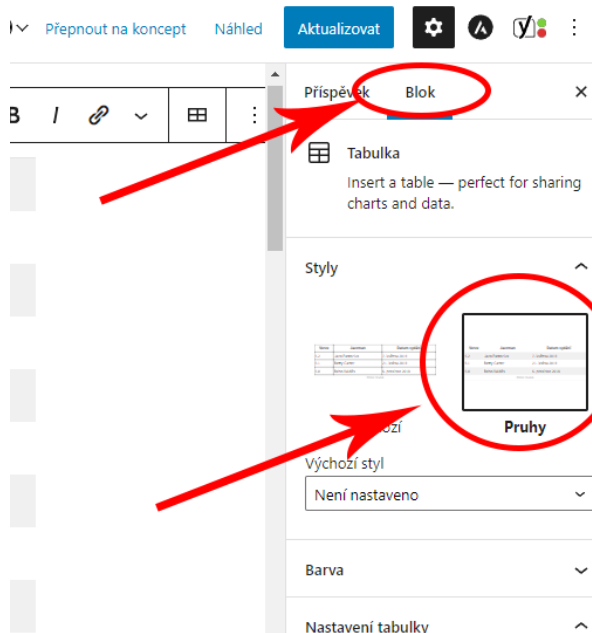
Přepnout na koncept Náhled Aktualizovat

B I

Příspěvek Blok ×

Tabulka

Insert a table — perfect for sharing charts and data.

Styly

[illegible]ozí Pruhy

Výchozí styl

Není nastaveno

Barva

Nastavení tabulky